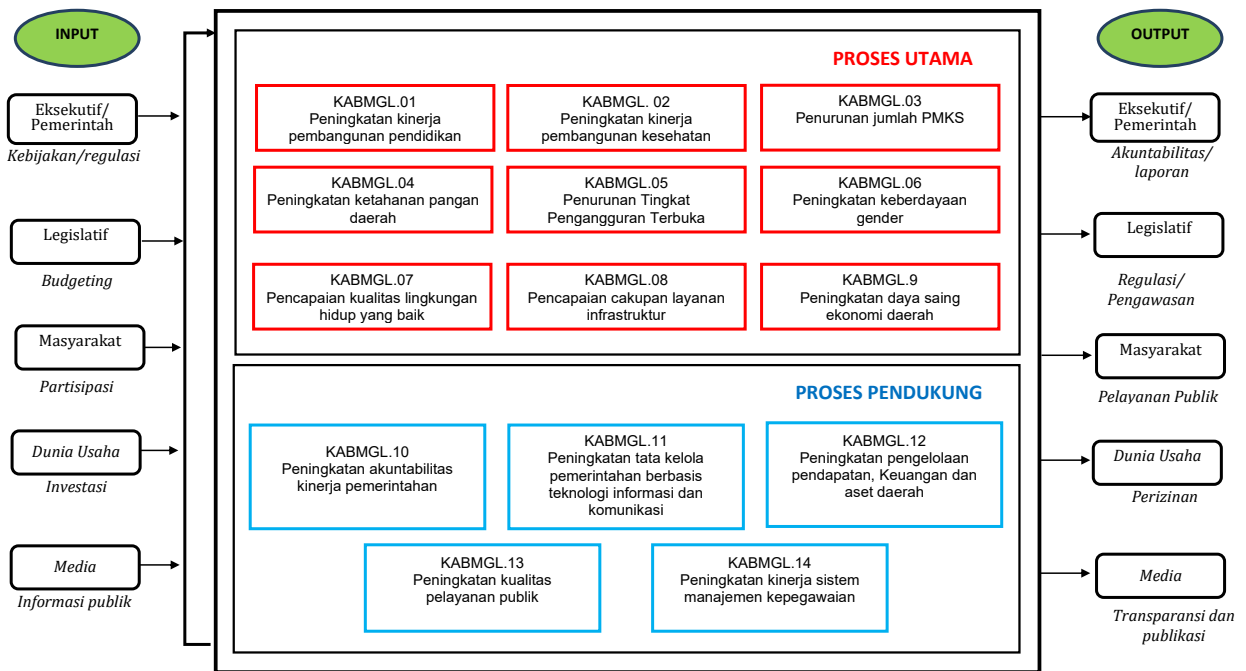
INPUT

Eksekutif/ Pemerintah
Kebijakan/regulasi

Legislatif
Budgeting

Masyarakat
Partisipasi

Dunia Usaha
Investasi

Media
Informasi publik

PROSES UTAMA

KABMGL.01
Peningkatan kinerja pembangunan pendidikan

KABMGL. 02
Peningkatan kinerja pembangunan kesehatan

KABMGL.03
Penurunan jumlah PMKS

KABMGL.04
Peningkatan ketahanan pangan daerah

KABMGL.05
Penurunan Tingkat Pengangguran Terbuka

KABMGL.06
Peningkatan keberdayaan gender

KABMGL.07
Pencapaian kualitas lingkungan hidup yang baik

KABMGL.08
Pencapaian cakupan layanan infrastruktur

KABMGL.9
Peningkatan daya saing ekonomi daerah

PROSES PENDUKUNG

KABMGL.10
Peningkatan akuntabilitas kinerja pemerintahan

KABMGL.11
Peningkatan tata kelola pemerintahan berbasis teknologi informasi dan komunikasi

KABMGL.12
Peningkatan pengelolaan pendapatan, Keuangan dan aset daerah

KABMGL.13
Peningkatan kualitas pelayanan publik

KABMGL.14
Peningkatan kinerja sistem manajemen kepegawaian

OUTPUT

Eksekutif/ Pemerintah
Akuntabilitas/ laporan

Legislatif
Regulasi/ Pengawasan

Masyarakat
Pelayanan Publik

Dunia Usaha
Perizinan

Media
Transparansi dan publikasi